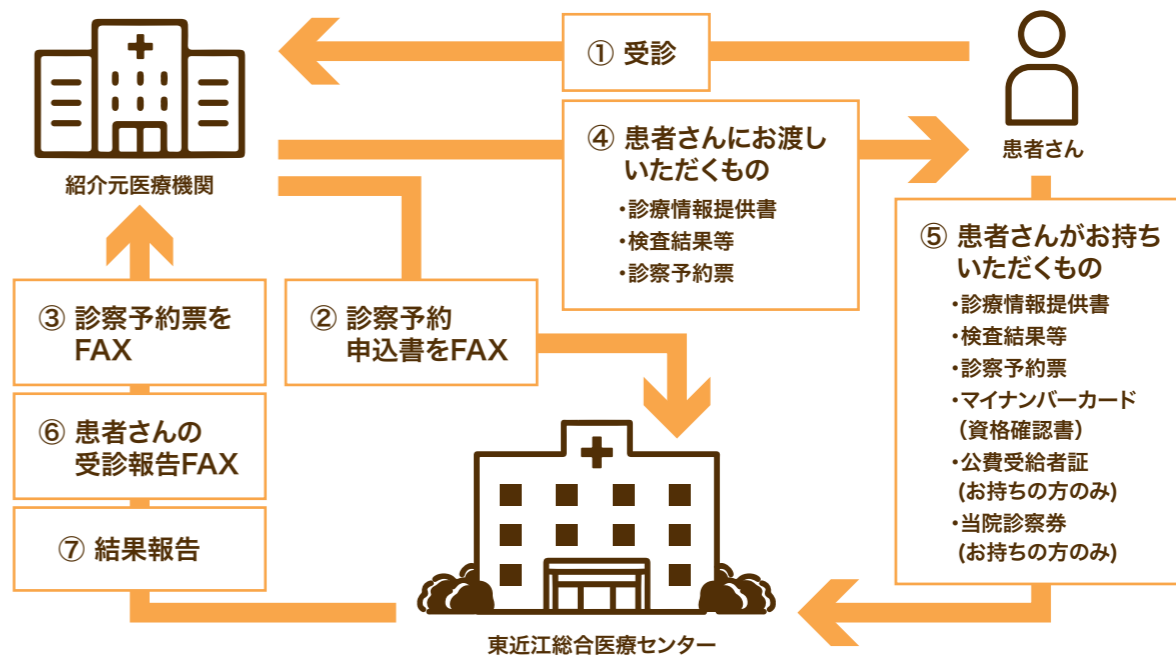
① 受診

紹介元医療機関

④ 患者さんにお渡しいただくもの
・診療情報提供書
・検査結果等
・診察予約票

患者さん

⑤ 患者さんがお持ちいただくもの
・診療情報提供書
・検査結果等
・診察予約票
・マイナンバーカード（資格確認書）
・公費受給者証（お持ちの方のみ）
・当院診察券（お持ちの方のみ）

③ 診察予約票をFAX

② 診察予約申込書をFAX

⑥ 患者さんの受診報告FAX

⑦ 結果報告

東近江総合医療センター